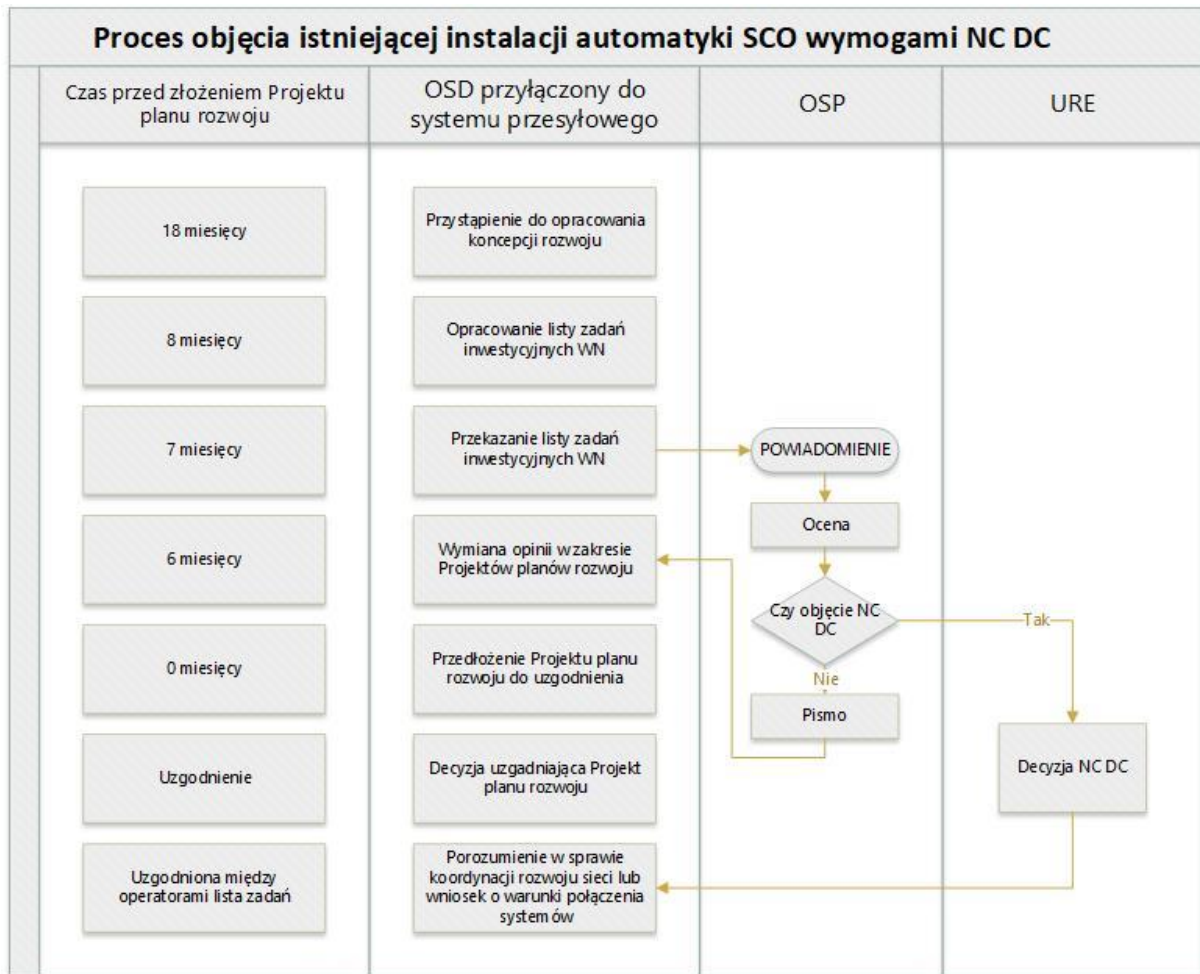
Proces objęcia istniejącej instalacji automatyki SCO wymogami NC DC

| Czas przed złożeniem Projektu planu rozwoju | OSD przyłączony do systemu przesyłowego | OSP | URE |
|---|---|---|---|
| 18 miesięcy | Przystąpienie do opracowania koncepcji rozwoju | | |
| 8 miesięcy | Opracowanie listy zadań inwestycyjnych WN | | |
| 7 miesięcy | Przekazanie listy zadań inwestycyjnych WN | POWIADOMIENIE | |
| | | Ocena | |
| 6 miesięcy | Wymiana opinii w zakresie Projektów planów rozwoju | Czy objęcie NC DC | Tak |
| 0 miesięcy | Przedłożenie Projektu planu rozwoju do uzgodnienia | Nie | |
| | | Pismo | |
| Uzgodnienie | Decyzja uzgadniająca Projekt planu rozwoju | | Decyzja NC DC |
| Uzgodniona między operatorami lista zadań | Porozumienie w sprawie koordynacji rozwoju sieci lub wniosek o warunki połączenia systemów | | |